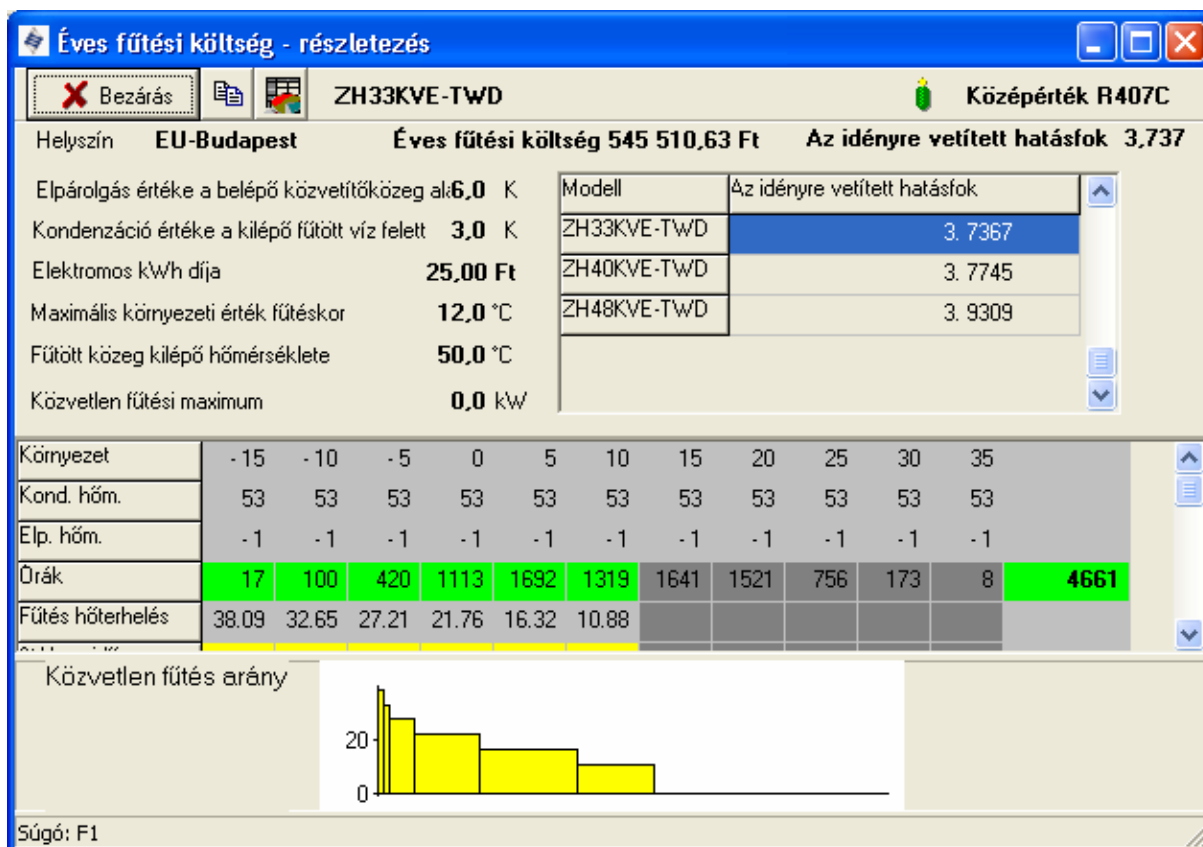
Éves fűtési költség - részletezés

Bezárás ZH33KVE-TWD Középérték R407C

Helyszín EU-Budapest Éves fűtési költség 545 510,63 Ft Az idényre vetített hatásfok 3,737

Elpárolgás értéke a belépő közvetítőközeg ala 6,0 K
Kondenzáció értéke a kilépő fűtött víz felett 3,0 K
Elektromos kWh díja 25,00 Ft
Maximális környezeti érték fűtéskor 12,0 °C
Fűtött közeg kilépő hőmérséklete 50,0 °C
Közvetlen fűtési maximum 0,0 kW

| Modell | Az idényre vetített hatásfok |
|---|---|
| ZH33KVE-TWD | 3. 7367 |
| ZH40KVE-TWD | 3. 7745 |
| ZH48KVE-TWD | 3. 9309 |

| Környezet | -15 | -10 | -5 | 0 | 5 | 10 | 15 | 20 | 25 | 30 | 35 | |
|---|---|---|---|---|---|---|---|---|---|---|---|---|
| Kond. hőm. | 53 | 53 | 53 | 53 | 53 | 53 | 53 | 53 | 53 | 53 | 53 | |
| Elp. hőm. | -1 | -1 | -1 | -1 | -1 | -1 | -1 | -1 | -1 | -1 | -1 | |
| Órák | 17 | 100 | 420 | 1113 | 1692 | 1319 | 1641 | 1521 | 756 | 173 | 8 | 4661 |
| Fűtés hőterhelés | 38.09 | 32.65 | 27.21 | 21.76 | 16.32 | 10.88 | | | | | | |

Közvetlen fűtés arány

20
0

Súgó: F1